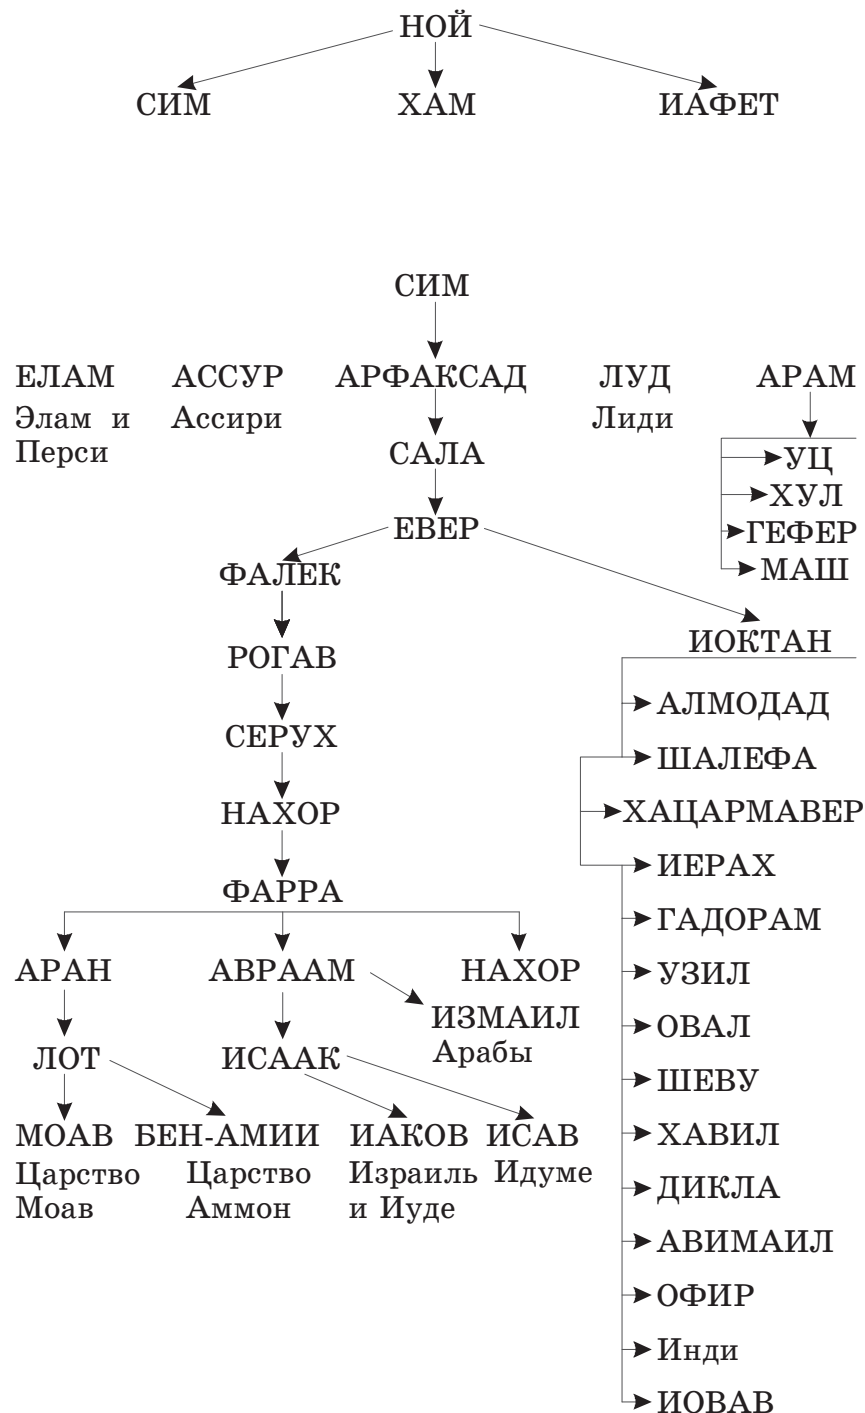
НОЙ

СИМ ХАМ ИАФЕТ

СИМ

ЕЛАМ
Элам и Перси

АССУР
Ассири

АРФАКСАД

ЛУД
Лиди

АРАМ

УЦ
ХУЛ
ГЕФЕР
МАШ

САЛА

ЕВЕР

ФАЛЕК

РОГАВ

СЕРУХ

НАХОР

ФАРРА

АРАН

ЛОТ

МОАВ
Царство Моав

БЕН-АМИИ
Царство Аммон

АВРААМ

ИСААК

ИАКОВ
Израиль и Иуде

ИСАВ
Идуме

НАХОР

ИЗМАИЛ
Арабы

ИОКТАН

АЛМОДАД
ШАЛЕФА
ХАЦАРМАВЕР
ИЕРАХ
ГАДОРАМ
УЗИЛ
ОВАЛ
ШЕВУ
ХАВИЛ
ДИКЛА
АВИМАИЛ
ОФИР
Инди
ИОВАВ